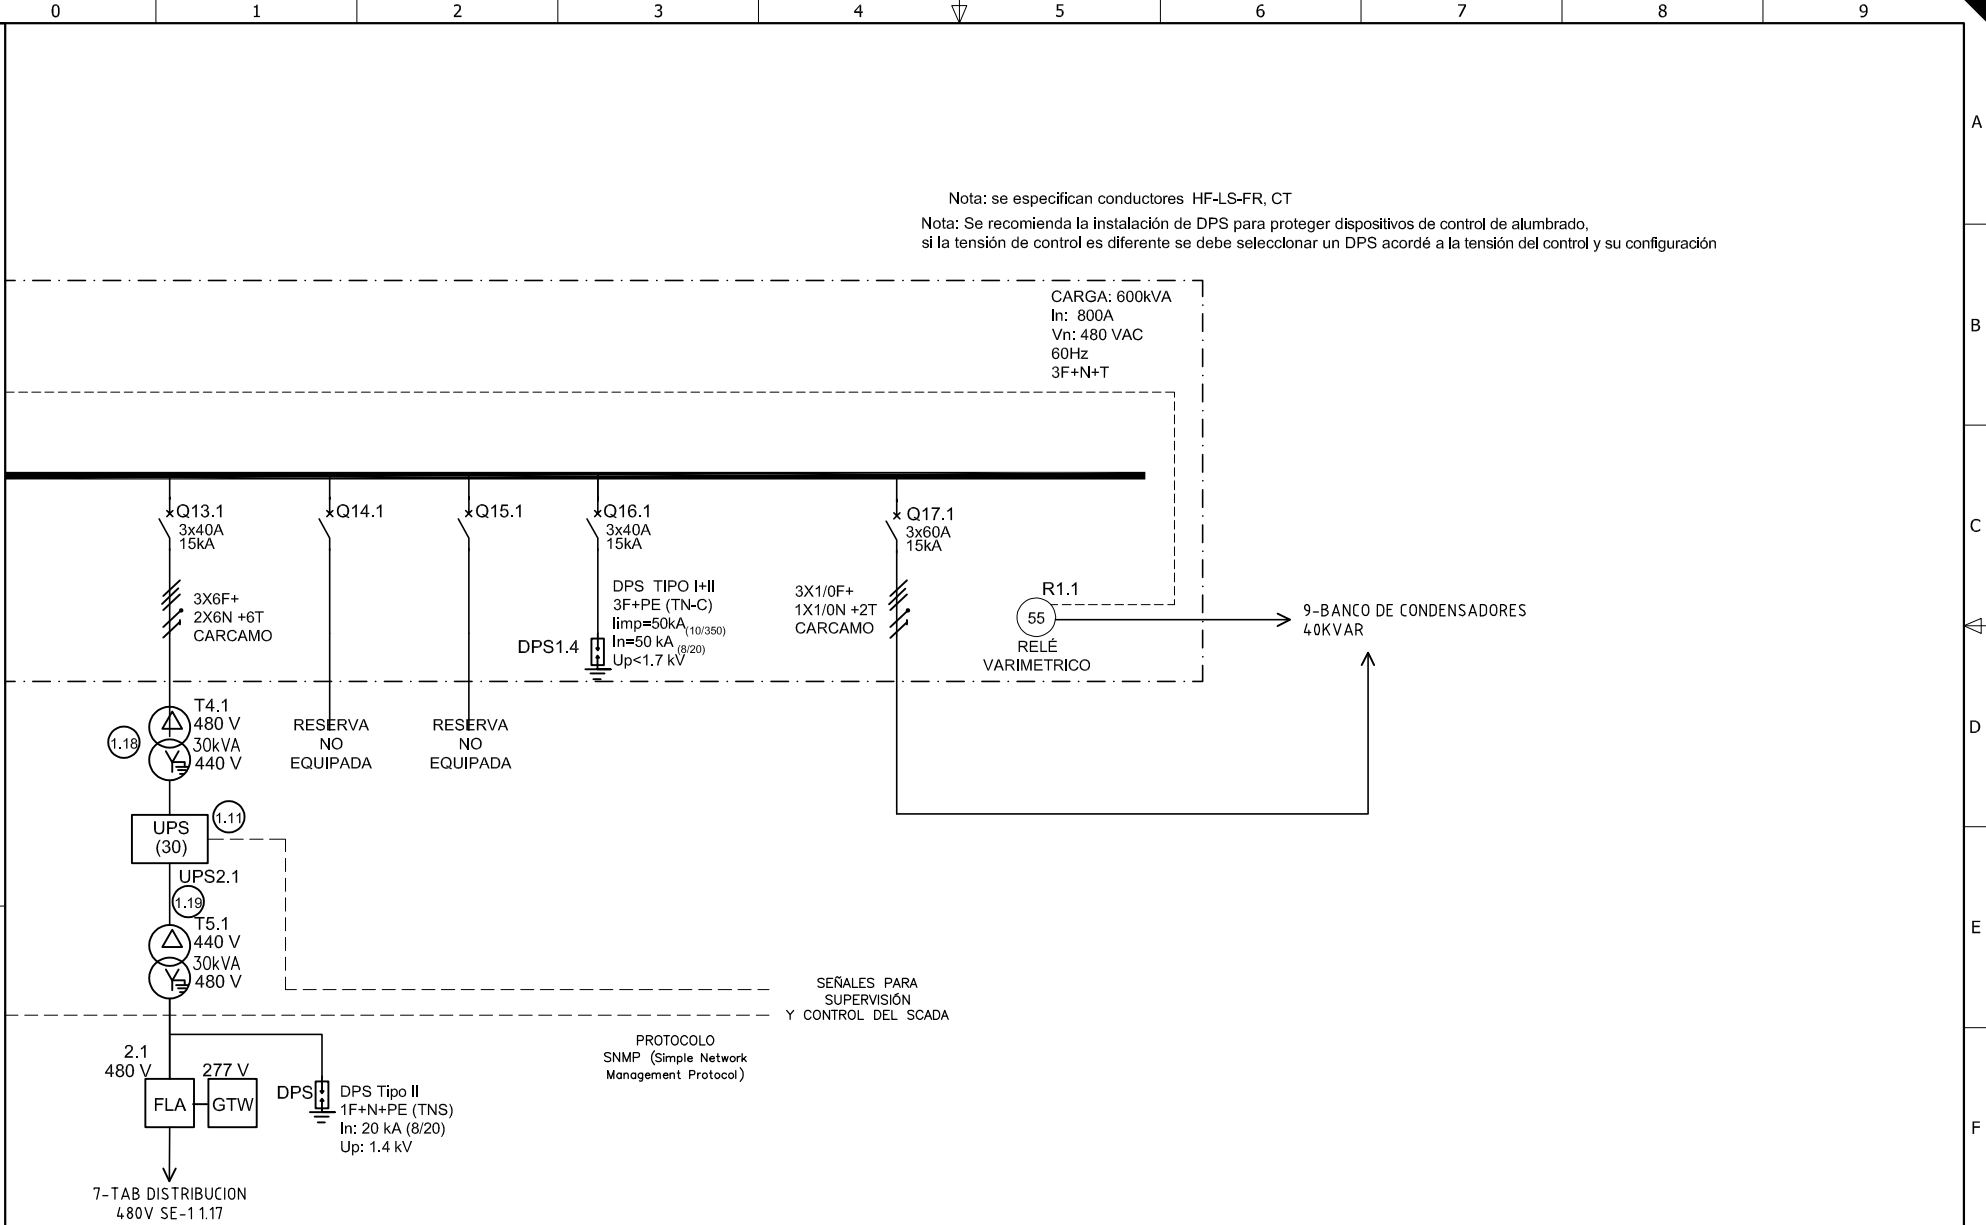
0 1 2 3 4 5 6 7 8 9

A

B

C

D

E

F

Nota: se especifican conductores HF-LS-FR, CT

Nota: Se recomienda la instalación de DPS para proteger dispositivos de control de alumbrado, si la tensión de control es diferente se debe seleccionar un DPS acordé a la tensión del control y su configuración

CARGA: 600kVA
In: 800A
Vn: 480 VAC
60Hz
3F+N+T

Q13.1
3x40A
15kA

Q14.1

Q15.1

Q16.1
3x40A
15kA

Q17.1
3x60A
15kA

3X6F+
2X6N +6T
CARCAMO

DPS TIPO I+II
3F+PE (TN-C)
Iimp=50kA$_{(10/350)}$
In=50 kA$_{(8/20)}$
Up<1.7 kV

DPS1.4

3X1/0F+
1X1/0N +2T
CARCAMO

R1.1
55
RELÉ
VARIMETRICO

9-BANCO DE CONDENSADORES
40KVAR

T4.1
480 V
30kVA
440 V
1.18

RESERVA
NO
EQUIPADA

RESERVA
NO
EQUIPADA

UPS
(30)
1.11

UPS2.1
1.19
T5.1
440 V
30kVA
480 V

SEÑALES PARA
SUPERVISIÓN
Y CONTROL DEL SCADA

PROTOCOLO
SNMP (Simple Network
Management Protocol)

2.1
480 V
277 V
FLA
GTW

DPS
DPS Tipo II
1F+N+PE (TNS)
In: 20 kA (8/20)
Up: 1.4 kV

7-TAB DISTRIBUCION
480V SE-1 1.17